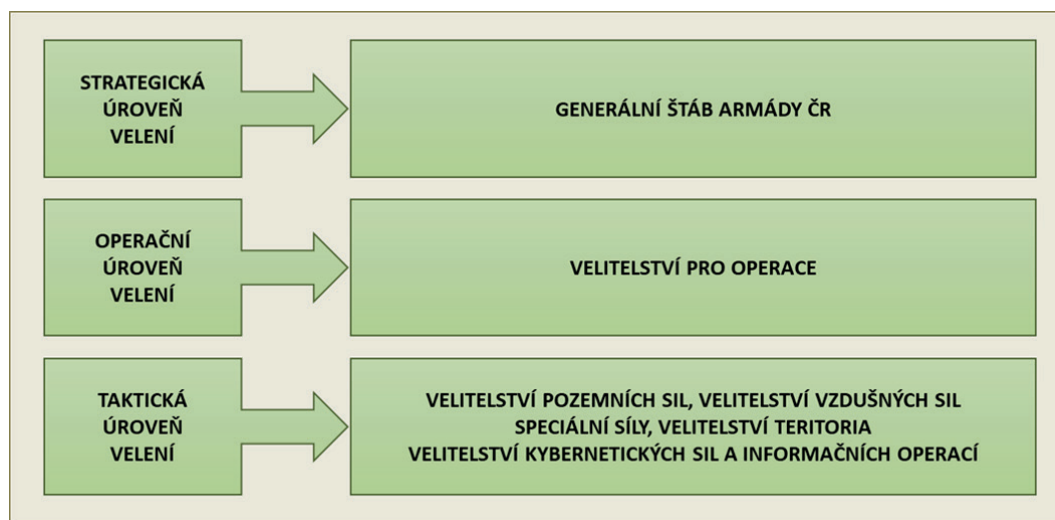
STRATEGICKÁ ÚROVEŇ VELENÍ

GENERÁLNÍ ŠTÁB ARMÁDY ČR

OPERAČNÍ ÚROVEŇ VELENÍ

VELITELSTVÍ PRO OPERACE

TAKTICKÁ ÚROVEŇ VELENÍ

VELITELSTVÍ POZEMNÍCH SIL, VELITELSTVÍ VZDUŠNÝCH SIL
SPECIÁLNÍ SÍLY, VELITELSTVÍ TERITORIA
VELITELSTVÍ KYBERNETICKÝCH SIL A INFORMAČNÍCH OPERACÍ